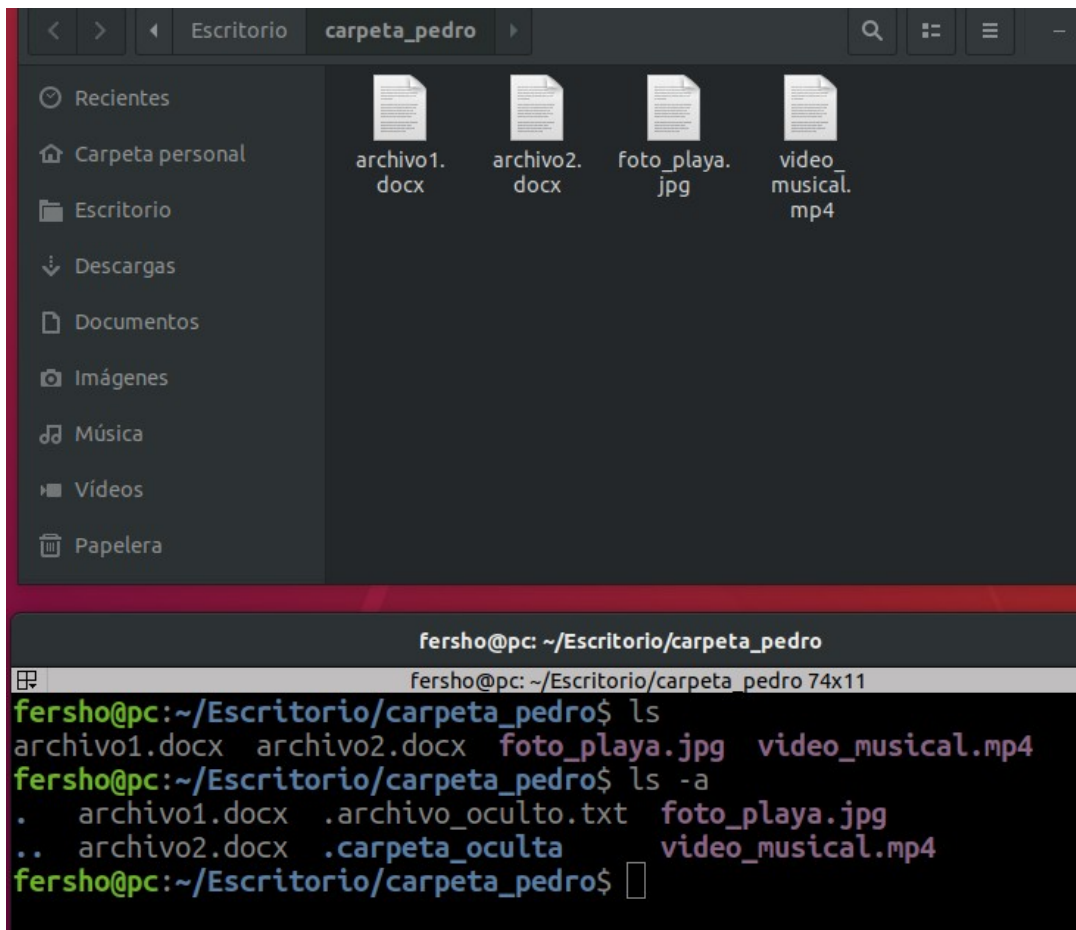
Escritorio carpeta_pedro

Recientes
Carpeta personal
Escritorio
Descargas
Documentos
Imágenes
Música
Vídeos
Papelera

archivo1.docx
archivo2.docx
foto_playa.jpg
video_musical.mp4

fersho@pc: ~/Escritorio/carpeta_pedro

fersho@pc: ~/Escritorio/carpeta_pedro 74x11

fersho@pc:~/Escritorio/carpeta_pedro$ ls
archivo1.docx  archivo2.docx  foto_playa.jpg  video_musical.mp4
fersho@pc:~/Escritorio/carpeta_pedro$ ls -a
.   archivo1.docx  .archivo_oculto.txt  foto_playa.jpg
..  archivo2.docx  .carpeta_oculta      video_musical.mp4
fersho@pc:~/Escritorio/carpeta_pedro$